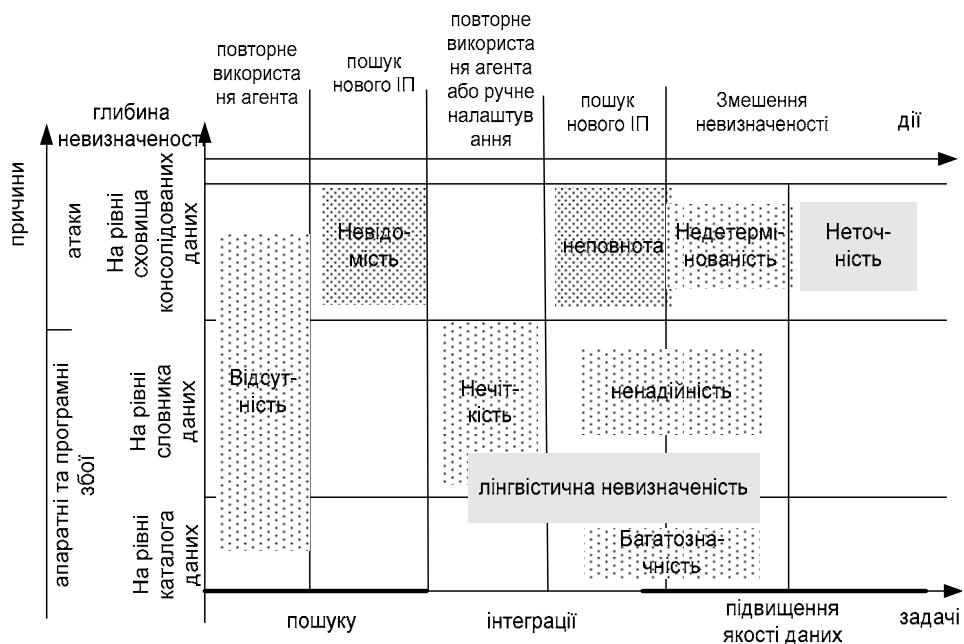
повторне використання агента

пошук нового ІП

повторне використання агента або ручне налаштування

пошук нового ІП

Змешення невизначеності

дії

глибина невизначеності

причини

атаки

апаратні та програмні збої

На рівні сховища консолідованих даних

На рівні словника даних

На рівні каталога даних

Невідомість

неповнота

Недетермінованість

Неточність

Відсутність

Нечіткість

ненадійність

лінгвістична невизначеність

Багатозначність

пошуку

інтеграції

підвищення якості даних

задачі